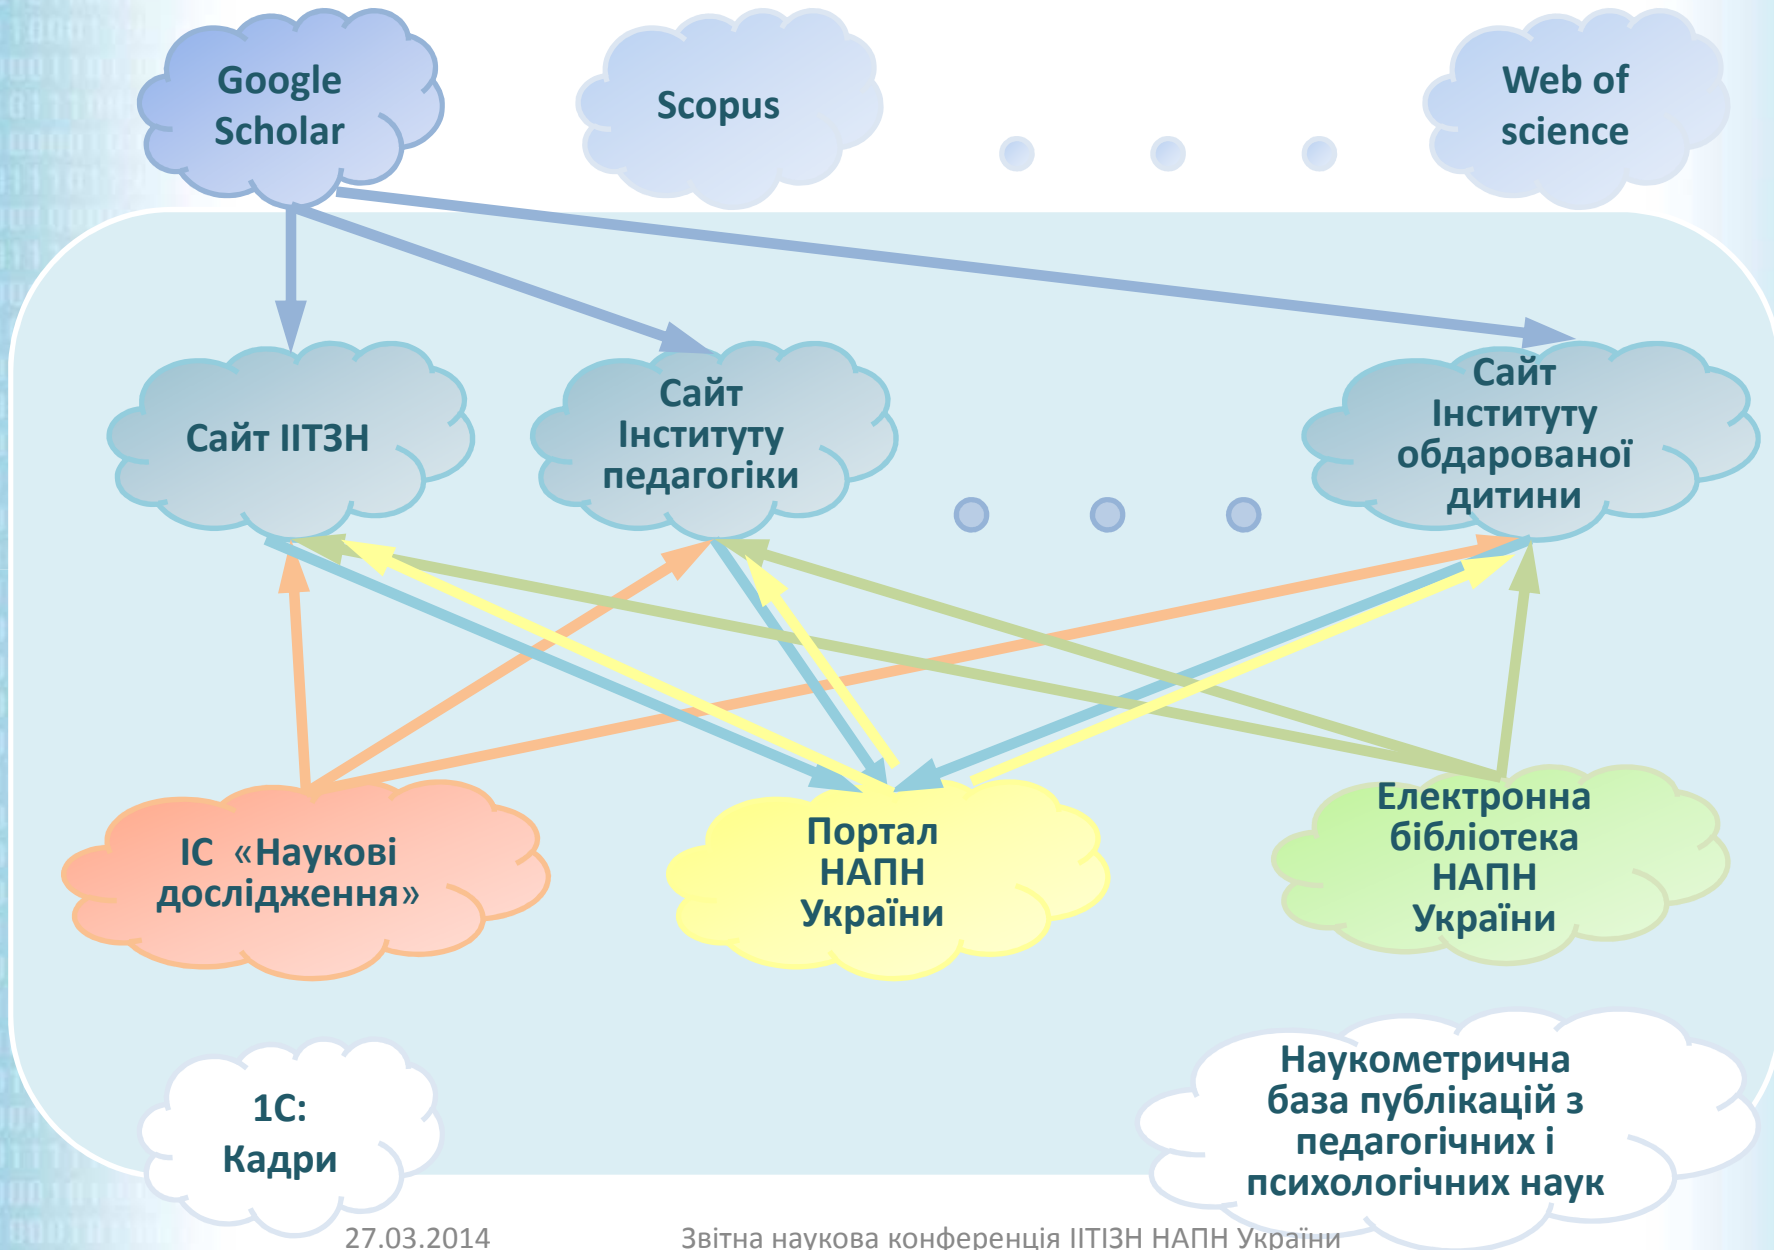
Google Scholar

Scopus

Web of science

Сайт ІІТЗН

Сайт Інституту педагогіки

Сайт Інституту обдарованої дитини

ІС «Наукові дослідження»

Портал НАПН України

Електронна бібліотека НАПН України

1С: Кадри

Наукометрична база публікацій з педагогічних і психологічних наук

27.03.2014

Звітна наукова конференція ІІТЗН НАПН України